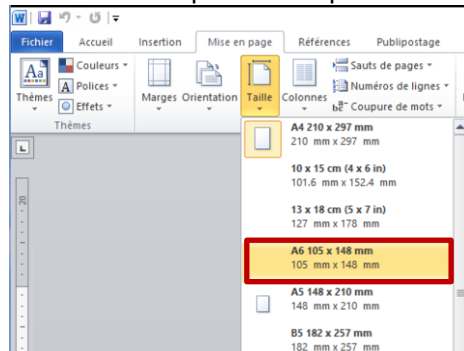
Fichier Accueil Insertion Mise en page Références Publipostage

Thèmes Couleurs Polices Effets Thèmes Marges Orientation Taille Colonnes Sauts de pages Numéros de lignes Coupure de mots

20

A4 210 x 297 mm
210 mm x 297 mm

10 x 15 cm (4 x 6 in)
101.6 mm x 152.4 mm

13 x 18 cm (5 x 7 in)
127 mm x 178 mm

A6 105 x 148 mm
105 mm x 148 mm

A5 148 x 210 mm
148 mm x 210 mm

B5 182 x 257 mm
182 mm x 257 mm